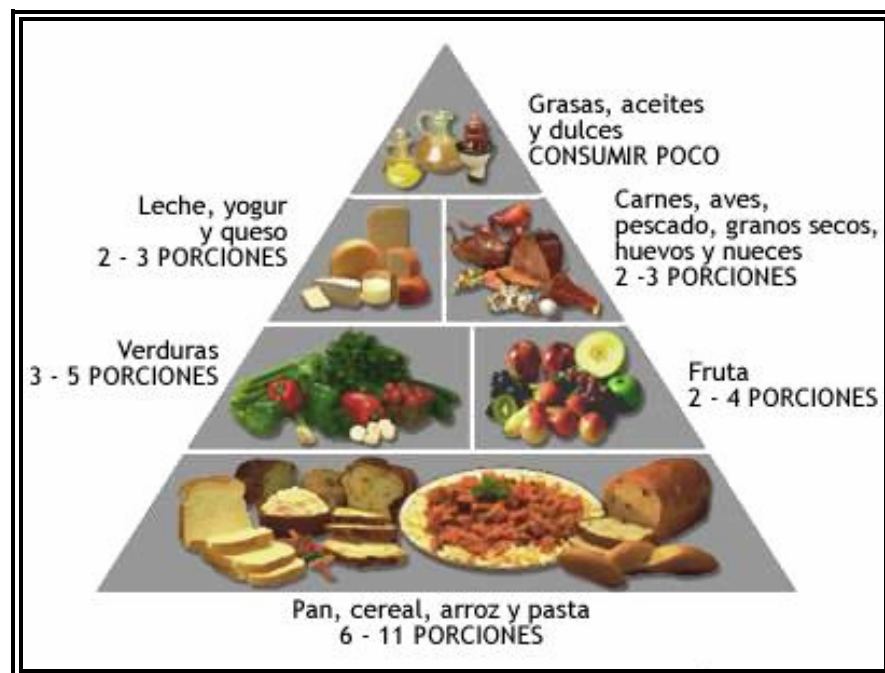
Grasas, aceites y dulces
CONSUMIR POCO

Leche, yogur y queso
2 - 3 PORCIONES

Carnes, aves, pescado, granos secos, huevos y nueces
2 -3 PORCIONES

Verduras
3 - 5 PORCIONES

Fruta
2 - 4 PORCIONES

Pan, cereal, arroz y pasta
6 - 11 PORCIONES